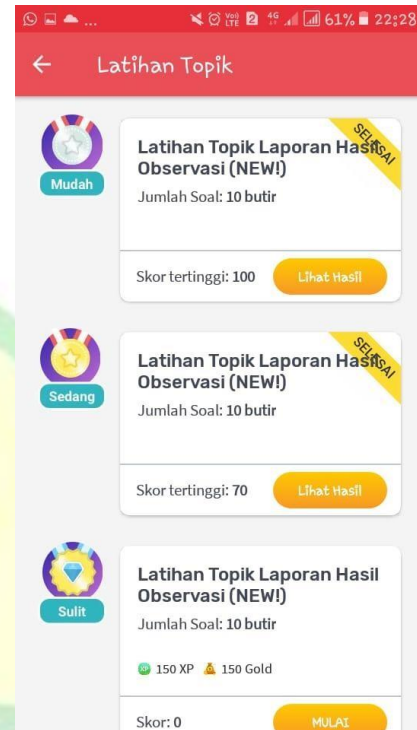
61% 22:28

Latihan Topik

Mudah

Latihan Topik Laporan Hasil Observasi (NEW!)

SELESAI

Jumlah Soal: 10 butir

Skor tertinggi: 100

Lihat Hasil

Sedang

Latihan Topik Laporan Hasil Observasi (NEW!)

SELESAI

Jumlah Soal: 10 butir

Skor tertinggi: 70

Lihat Hasil

Sulit

Latihan Topik Laporan Hasil Observasi (NEW!)

Jumlah Soal: 10 butir

150 XP 150 Gold

Skor: 0

MULAI